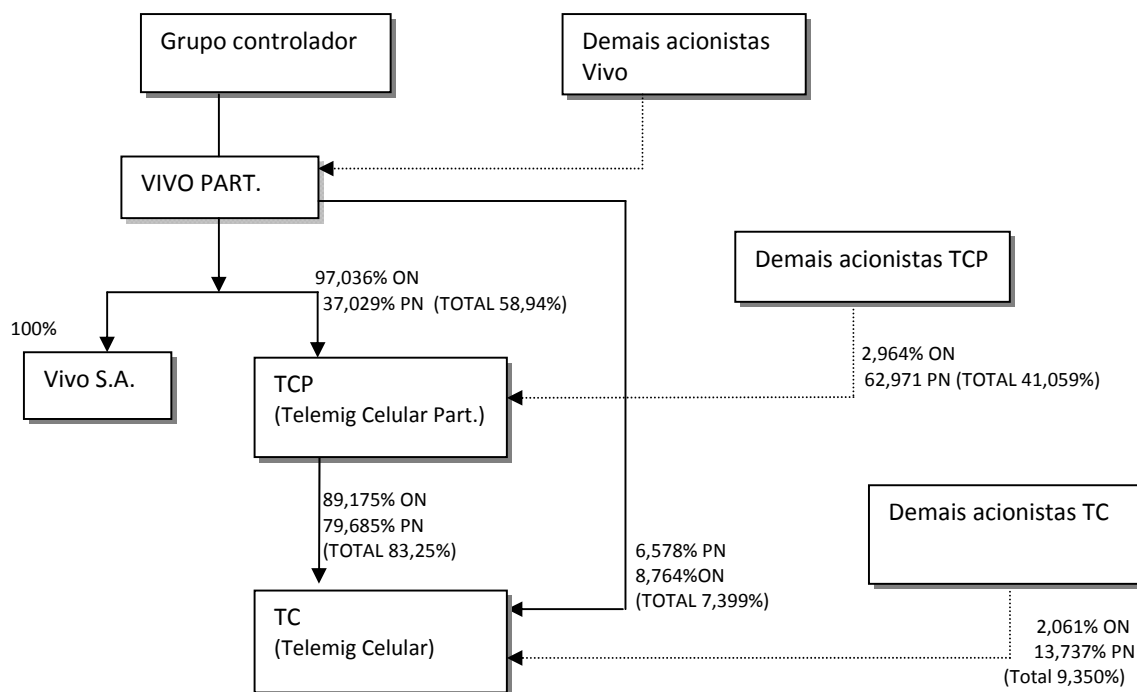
Grupo controlador

Demais acionistas Vivo

VIVO PART.

97,036% ON
37,029% PN (TOTAL 58,94%)

Demais acionistas TCP

100%

Vivo S.A.

TCP
(Telemig Celular Part.)

2,964% ON
62,971 PN (TOTAL 41,059%)

89,175% ON
79,685% PN
(TOTAL 83,25%)

Demais acionistas TC

6,578% PN
8,764%ON
(TOTAL 7,399%)

TC
(Telemig Celular)

2,061% ON
13,737% PN
(Total 9,350%)